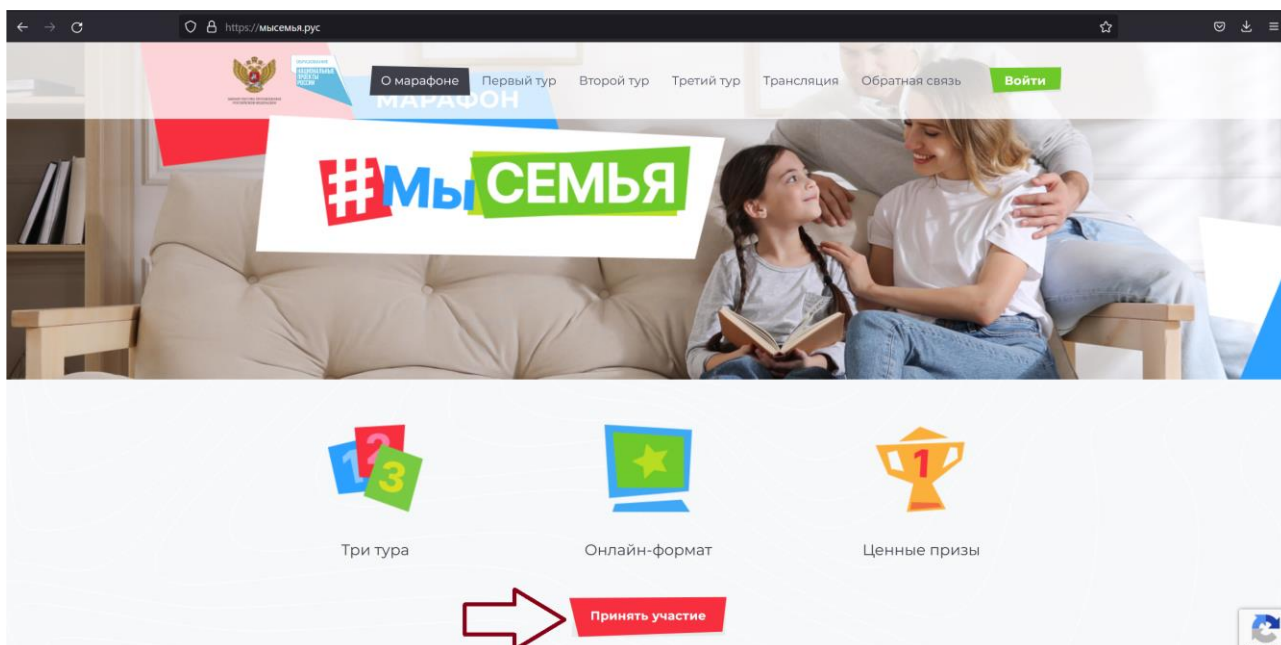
https://мысемья.рус

ОБРАЗОВАНИЕ НАЦИОНАЛЬНЫЕ ПРОЕКТЫ РОССИИ

О марафоне Первый тур Второй тур Третий тур Трансляция Обратная связь Войти

МАРАФОН

#МыСЕМЬЯ

1 2 3

Три тура

Онлайн-формат

1

Ценные призы

Принять участие